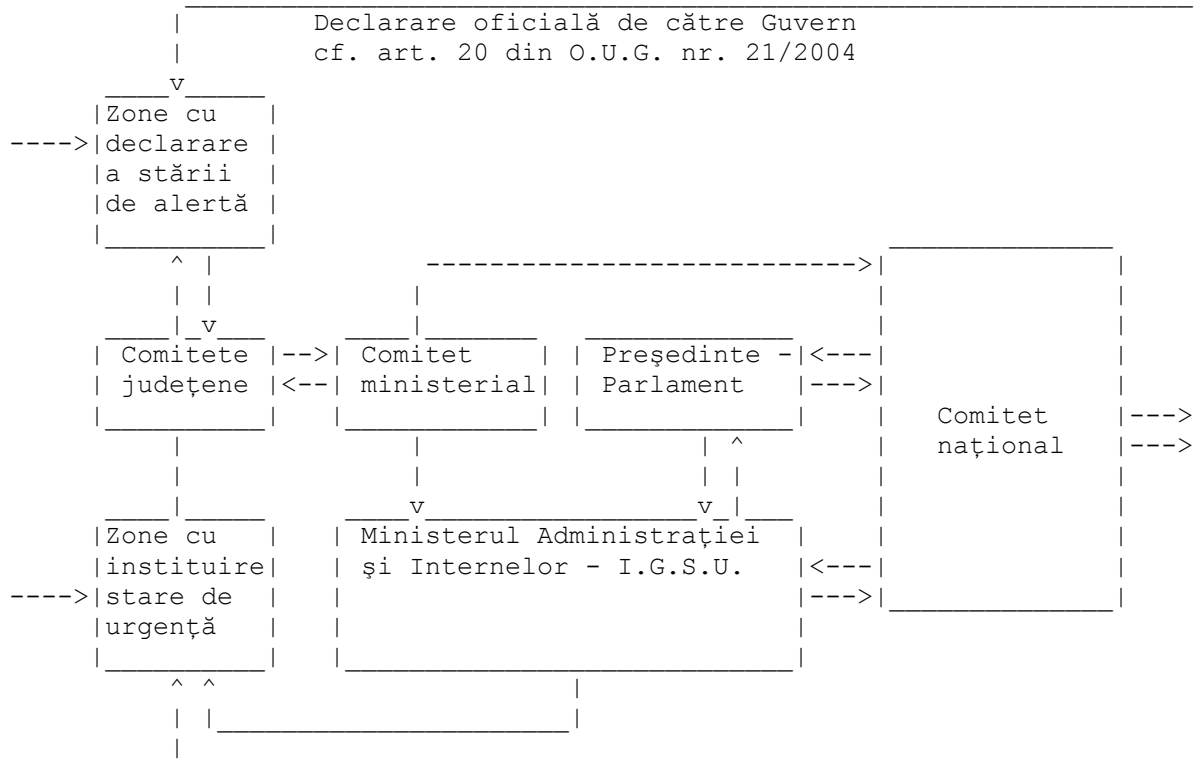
Declarare oficială de către Guvern
cf. art. 20 din O.U.G. nr. 21/2004

Zone cu declarare a stării de alertă

Comitete județene

Comitet ministerial

Președinte - Parlament

Comitet național

Zone cu instituire stare de urgență

Ministerul Administrației și Internelor - I.G.S.U.